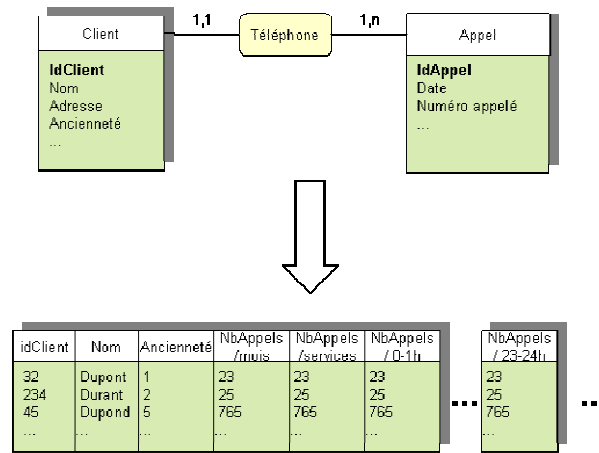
Client

IdClient
Nom
Adresse
Ancienneté
...

1,1

Téléphone

1,n

Appel

IdAppel
Date
Numéro appelé
...

| idClient | Nom | Ancienneté | NbAppels /mois | NbAppels /services | NbAppels / 0-1h |
|---|---|---|---|---|---|
| 32 | Dupont | 1 | 23 | 23 | 23 |
| 234 | Durant | 2 | 25 | 25 | 25 |
| 45 | Dupond | 5 | 765 | 765 | 765 |
| ... | ... | ... | ... | ... | ... |

...

| NbAppels / 23-24h |
|---|
| 23 |
| 25 |
| 765 |
| ... |

...